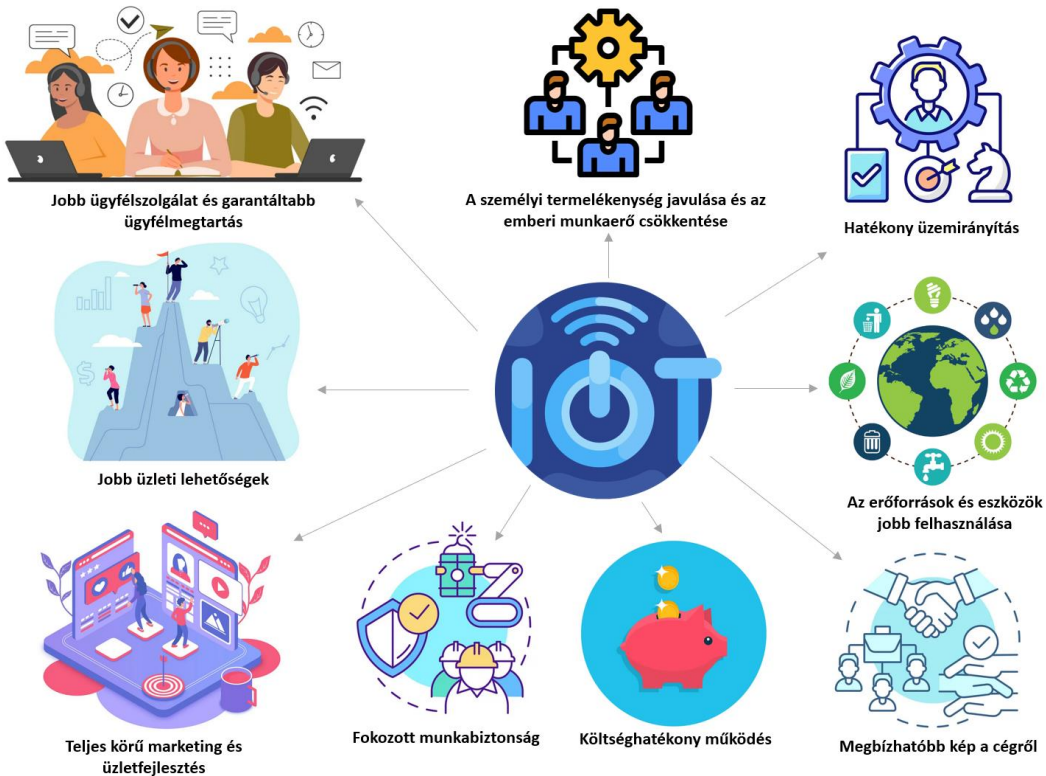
Jobb ügyfélszolgálat és garantáltabb ügyfélmegtartás

A személyi termelékenység javulása és az emberi munkaerő csökkentése

Hatékony üzemirányítás

Jobb üzleti lehetőségek

IOT

Az erőforrások és eszközök jobb felhasználása

Teljes körű marketing és üzletfejlesztés

Fokozott munkabiztonság

Költséghatékony működés

Megbízhatóbb kép a cégről